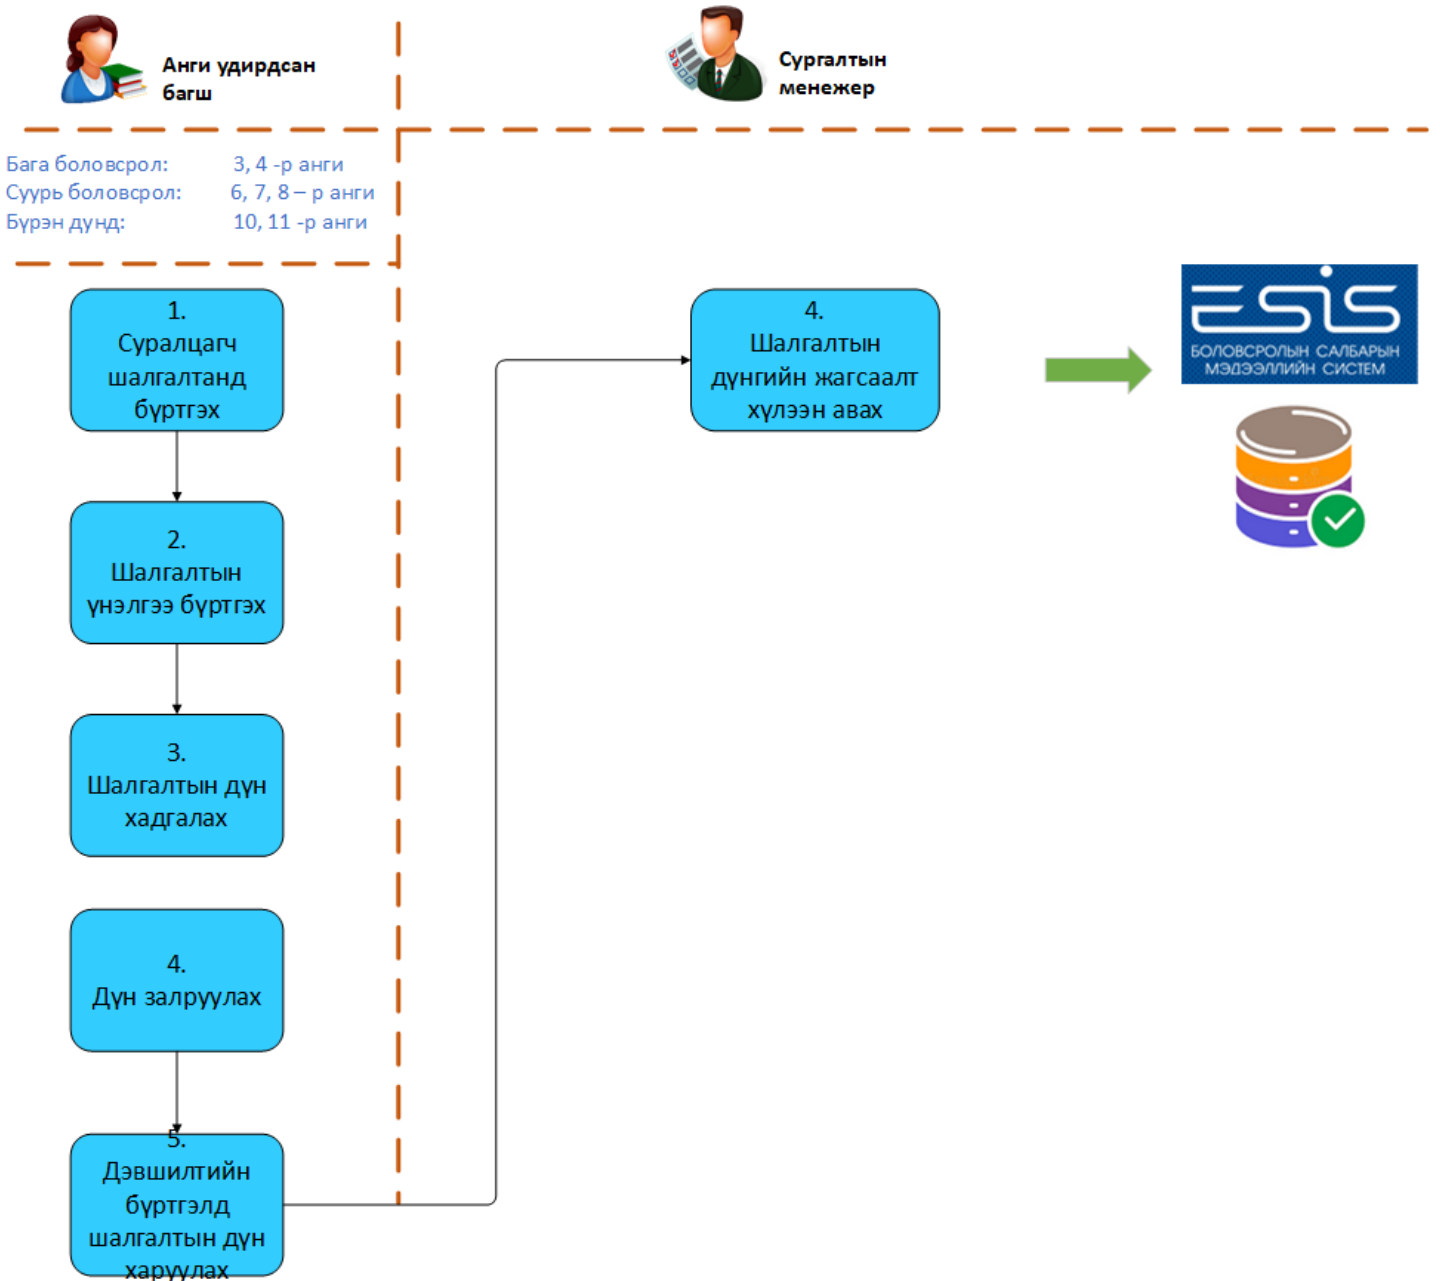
Анги удирдсан багш

Сургалтын менежер

Бага боловсрол: 3, 4 -р анги
Суурь боловсрол: 6, 7, 8 – р анги
Бүрэн дунд: 10, 11 -р анги

1.
Суралцагч шалгалтанд бүртгэх

2.
Шалгалтын үнэлгээ бүртгэх

3.
Шалгалтын дүн хадгалах

4.
Дүн залруулах

5.
Дэвшилтийн бүртгэлд шалгалтын дүн харуулах

4.
Шалгалтын дүнгийн жагсаалт хүлээн авах

ESIS
БОЛОВСРОЛЫН САЛБАРЫН МЭДЭЭЛЛИЙН СИСТЕМ